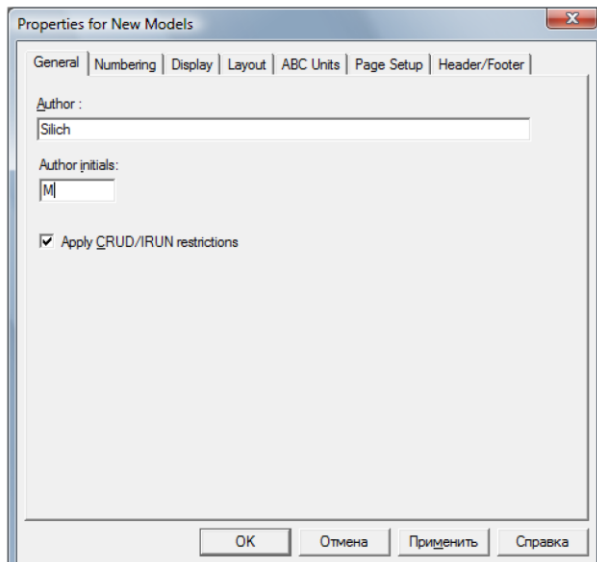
Properties for New Models

General | Numbering | Display | Layout | ABC Units | Page Setup | Header/Footer

Author :
Silich

Author initials:
M

Apply CRUD/IRUN restrictions

OK
Отмена
Применить
Справка